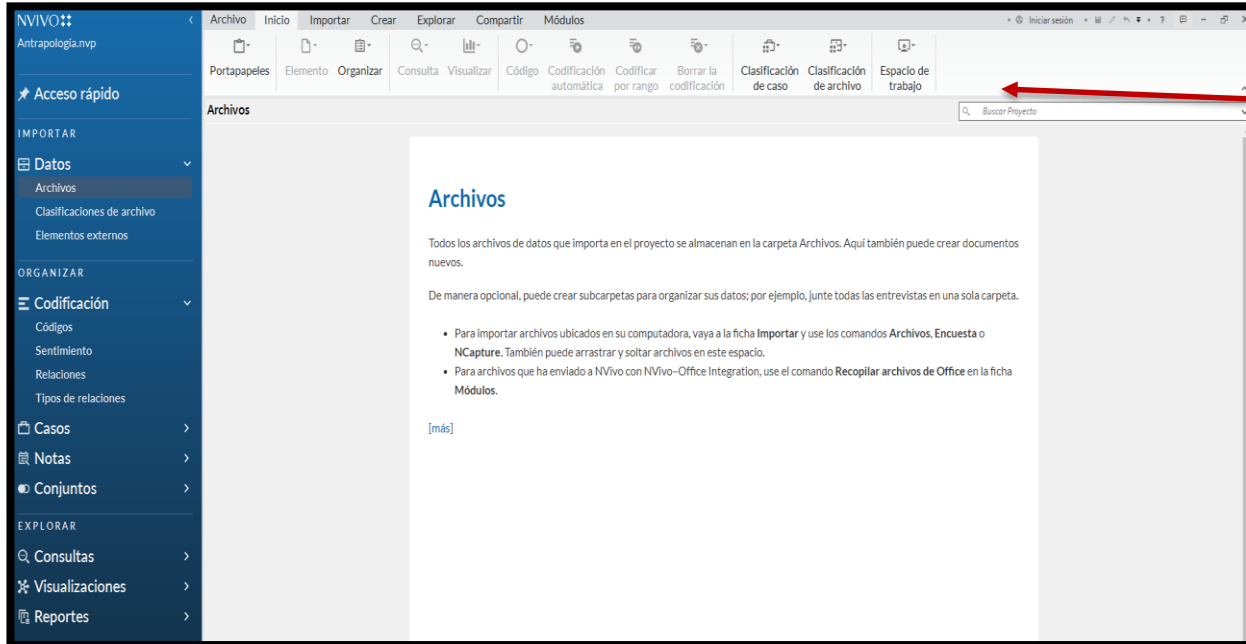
NVIVO
Antrapología.nvp

Acceso rápido

IMPORTAR

Datos
Archivos
Clasificaciones de archivo
Elementos externos

ORGANIZAR

Codificación
Códigos
Sentimiento
Relaciones
Tipos de relaciones
Casos
Notas
Conjuntos

EXPLORAR

Consultas
Visualizaciones
Reportes

Archivo Inicio Importar Crear Explorar Compartir Módulos

Iniciar sesión

Portapapeles Elemento Organizar Consulta Visualizar Código Codificación automática Codificar por rango Borrar la codificación Clasificación de caso Clasificación de archivo Espacio de trabajo

Archivos

Buscar Proyecto

Archivos

Todos los archivos de datos que importa en el proyecto se almacenan en la carpeta Archivos. Aquí también puede crear documentos nuevos.

De manera opcional, puede crear subcarpetas para organizar sus datos; por ejemplo, junte todas las entrevistas en una sola carpeta.

• Para importar archivos ubicados en su computadora, vaya a la ficha Importar y use los comandos Archivos, Encuesta o NCapture. También puede arrastrar y soltar archivos en este espacio.
• Para archivos que ha enviado a NVivo con NVivo–Office Integration, use el comando Recopilar archivos de Office en la ficha Módulos.

[más]